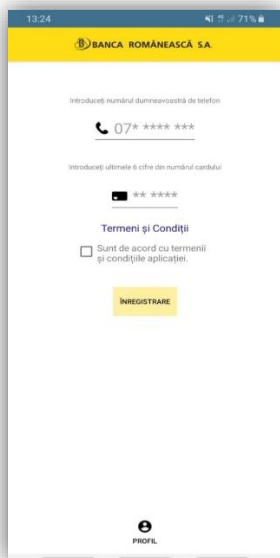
13:24 71%

BANCA ROMÂNEASCĂ S.A.

Introduceți numărul dumneavoastră de telefon

07* **** ***

Introduceți ultimele 6 cifre din numărul cardului

** ****

Termeni și Condiții

Sunt de acord cu termenii și condițiile aplicației.

ÎNREGISTRARE

PROFIL